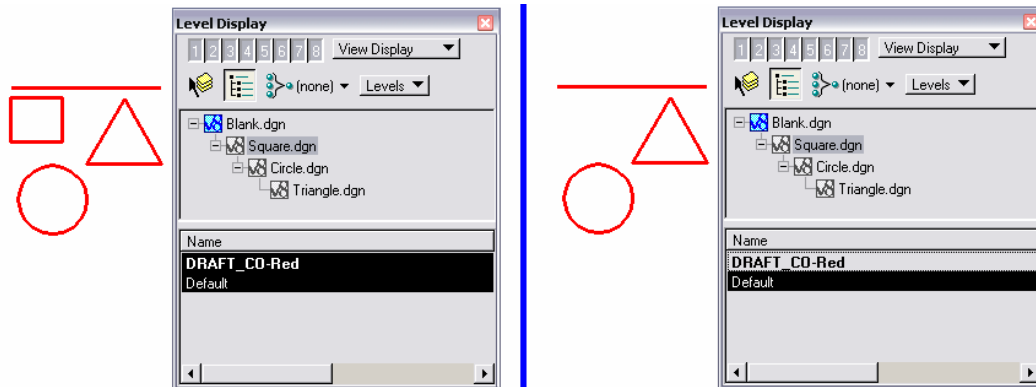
Level Display

1 2 3 4 5 6 7 8 View Display

(none) Levels

Blank.dgn
Square.dgn
Circle.dgn
Triangle.dgn

Name
DRAFT_CO-Red
Default

Level Display

1 2 3 4 5 6 7 8 View Display

(none) Levels

Blank.dgn
Square.dgn
Circle.dgn
Triangle.dgn

Name
DRAFT_CO-Red
Default